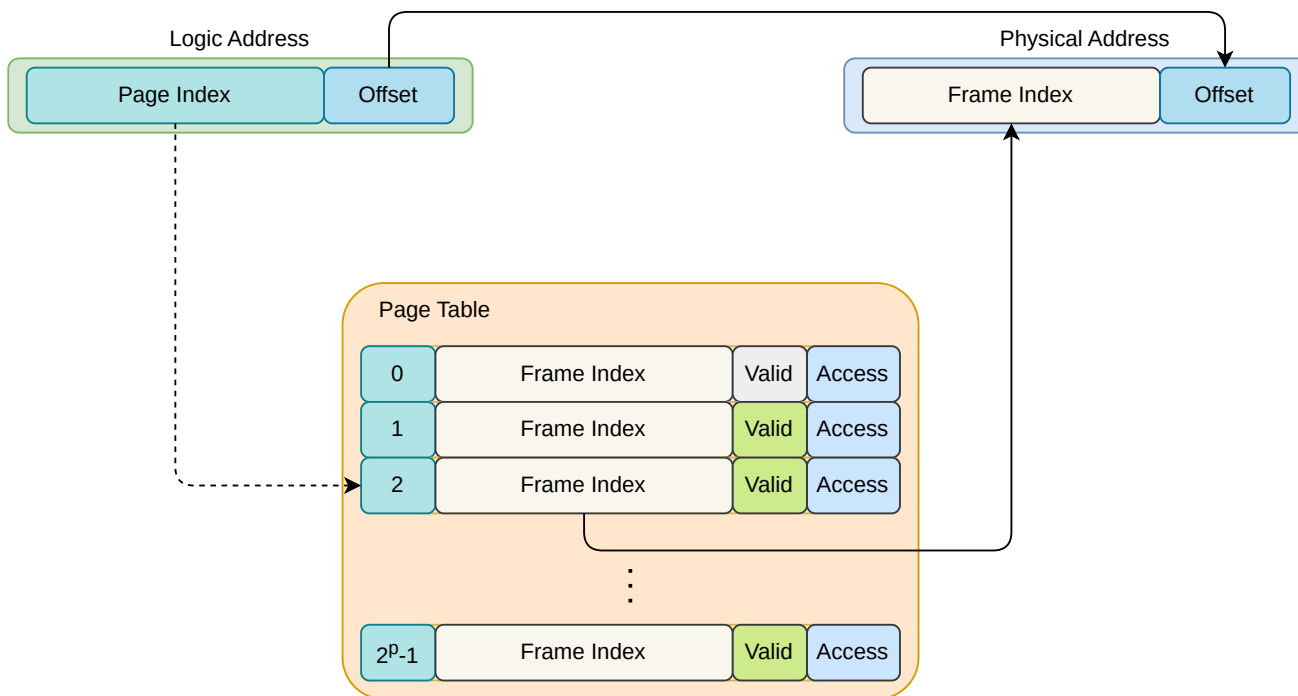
Logic Address

Page Index | Offset

Physical Address

Frame Index | Offset

Page Table

| 0 | Frame Index | Valid | Access |
|---|---|---|---|
| 1 | Frame Index | Valid | Access |
| 2 | Frame Index | Valid | Access |

⋮

| $2^p$-1 | Frame Index | Valid | Access |
|---|---|---|---|